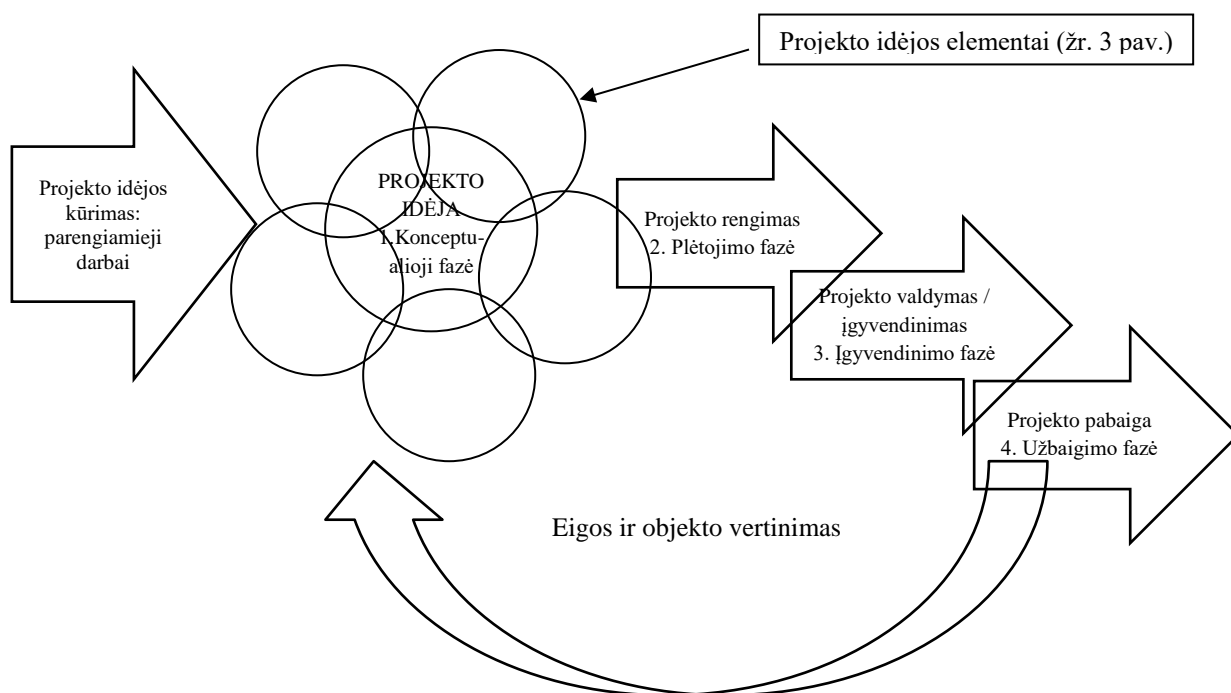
Projekto idėjos elementai (žr. 3 pav.)

Projekto idėjos kūrimas: parengiamieji darbai

PROJEKTO IDĖJA
1.Konceptualioji fazė

Projekto rengimas
2. Plėtojimo fazė

Projekto valdymas / įgyvendinimas
3. Įgyvendinimo fazė

Projekto pabaiga
4. Užbaigimo fazė

Eigos ir objekto vertinimas